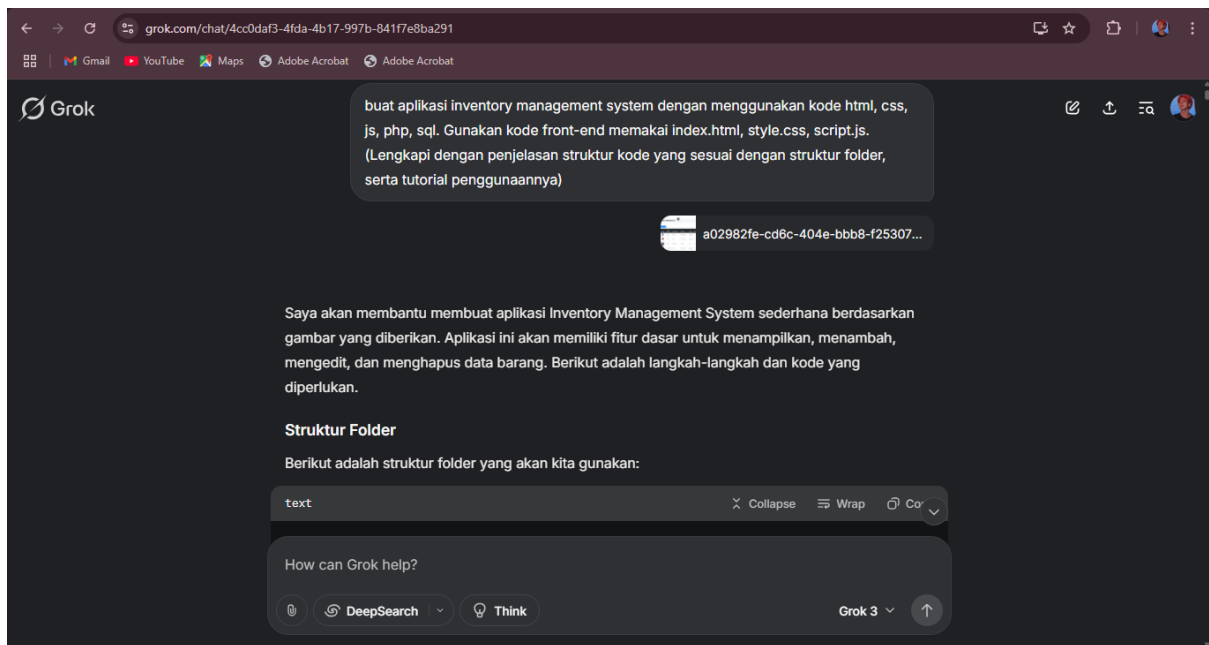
grok.com/chat/4cc0daf3-4fda-4b17-997b-841f7e8ba291

Gmail YouTube Maps Adobe Acrobat Adobe Acrobat

Grok

buat aplikasi inventory management system dengan menggunakan kode html, css, js, php, sql. Gunakan kode front-end memakai index.html, style.css, script.js. (Lengkapi dengan penjelasan struktur kode yang sesuai dengan struktur folder, serta tutorial penggunaannya)

a02982fe-cd6c-404e-bbb8-f25307...

Saya akan membantu membuat aplikasi Inventory Management System sederhana berdasarkan gambar yang diberikan. Aplikasi ini akan memiliki fitur dasar untuk menampilkan, menambah, mengedit, dan menghapus data barang. Berikut adalah langkah-langkah dan kode yang diperlukan.

Struktur Folder

Berikut adalah struktur folder yang akan kita gunakan:

text Collapse Wrap Co

How can Grok help?

DeepSearch Think Grok 3